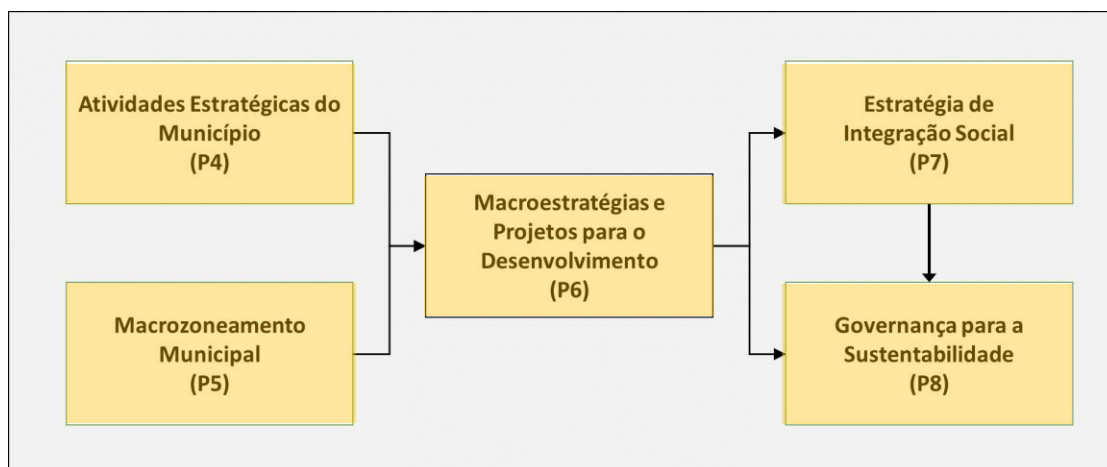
Atividades Estratégicas do Município
(P4)

Macrozoneamento Municipal
(P5)

Macroestratégias e Projetos para o Desenvolvimento
(P6)

Estratégia de Integração Social
(P7)

Governança para a Sustentabilidade
(P8)